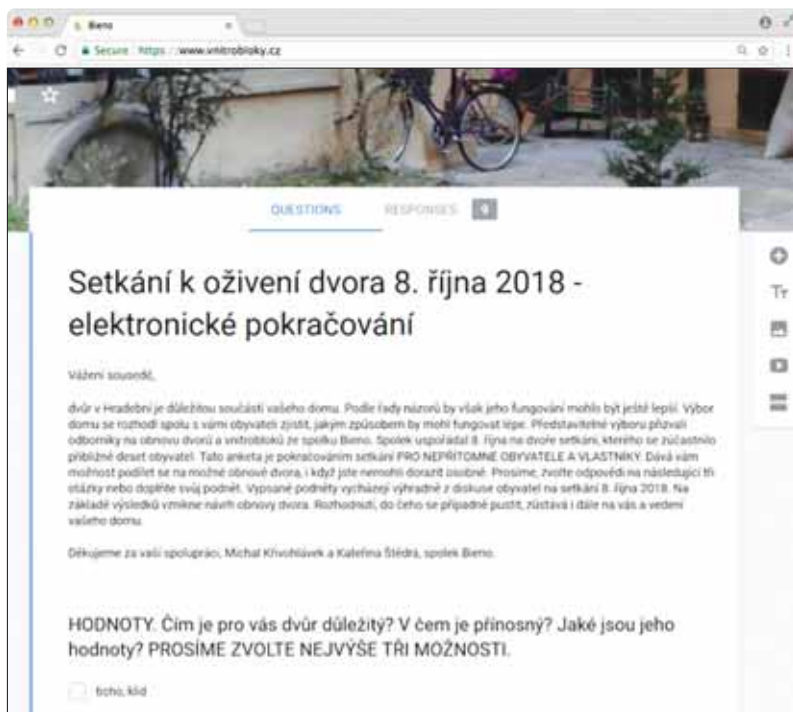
Bieno

Secure https://www.vnitrobloky.cz

QUESTIONS RESPONSES 4

Setkání k oživení dvora 8. října 2018 - elektronické pokračování

Vážení sousedé,

dvůr v Hradební je důležitou součástí vašeho domu. Podle řady názorů by však jeho fungování mohlo být ještě lepší. Výbor domu se rozhodl spolu s vámi obyvateli zjistit, jakým způsobem by mohl fungovat lépe. Představitelé výboru přizvali odborníky na obnovu dvorů a vnitrobloků ze spolku Bieno. Spolek uspořádal 8. října na dvoře setkání, kterého se zúčastnilo přibližně deset obyvatel. Tato anketa je pokračováním setkání PRO NEPŘÍTOMNÉ OBYVATELE A VLASTNÍKY. Dává vám možnost podílet se na možné obnově dvora, i když jste nemohli dorazit osobně. Prosíme, zvolte odpovědi na následující tři otázky nebo doplňte svůj podnět. Vypsané podněty vycházejí výhradně z diskuse obyvatel na setkání 8. října 2018. Na základě výsledků vznikne návrh obnovy dvora. Rozhodnutí, do čeho se případně pustit, zůstává i dále na vás a vedení vašeho domu.

Děkujeme za vaši spolupráci, Michal Křivohlávek a Kateřina Štědrá, spolek Bieno.

HODNOTY. Čím je pro vás dvůr důležitý? V čem je přínosný? Jaké jsou jeho hodnoty? PROSÍME ZVOLTE NEJVÝŠE TŘI MOŽNOSTI.

ticho, klid